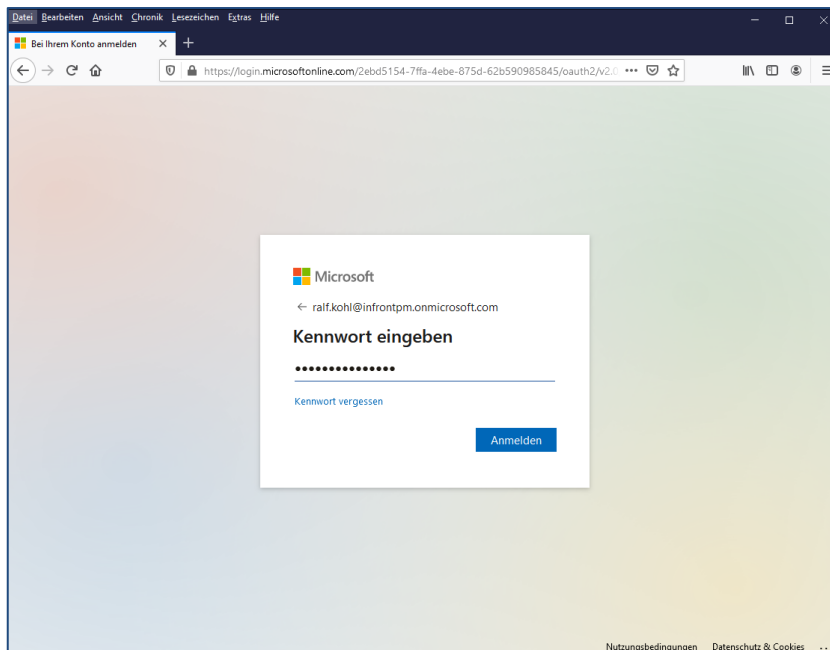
Datei Bearbeiten Ansicht Chronik Lesezeichen Extras Hilfe

Bei Ihrem Konto anmelden ×

https://login.microsoftonline.com/2ebd5154-7ffa-4ebe-875d-62b590985845/oauth2/v2.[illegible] •••

Microsoft

← ralf.kohl@infrontpm.onmicrosoft.com

Kennwort eingeben

•••••••••••••••

Kennwort vergessen

Anmelden

Nutzungsbedingungen Datenschutz & Cookies ...